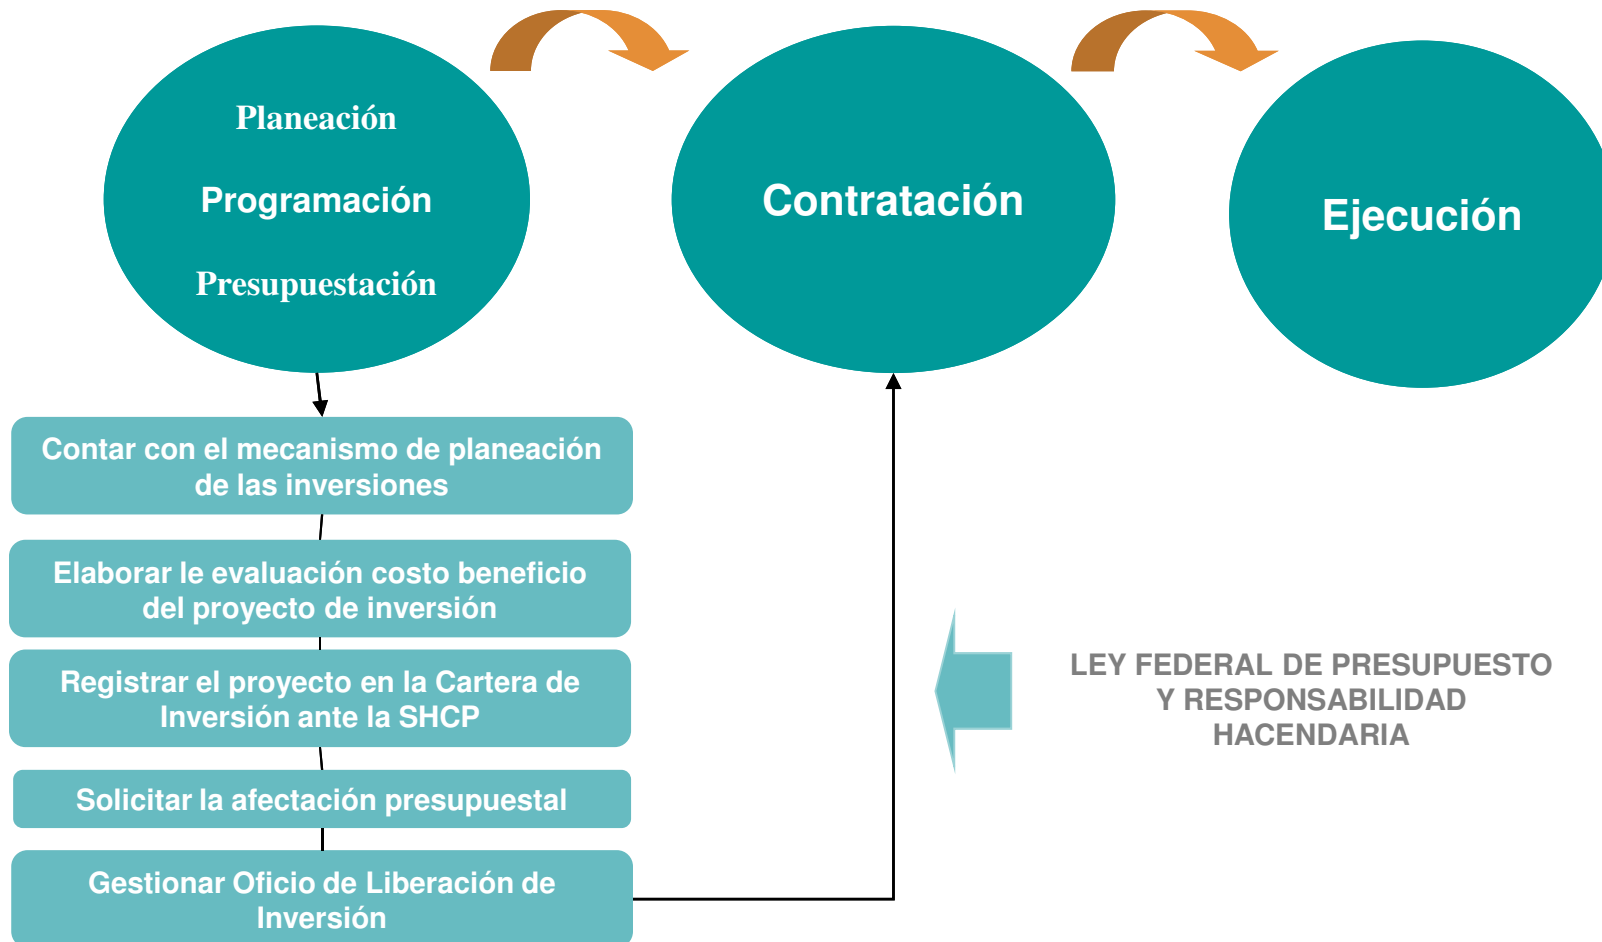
Planeación

Programación

Presupuestación

Contratación

Ejecución

Contar con el mecanismo de planeación de las inversiones

Elaborar le evaluación costo beneficio del proyecto de inversión

Registrar el proyecto en la Cartera de Inversión ante la SHCP

Solicitar la afectación presupuestal

Gestionar Oficio de Liberación de Inversión

LEY FEDERAL DE PRESUPUESTO Y RESPONSABILIDAD HACENDARIA